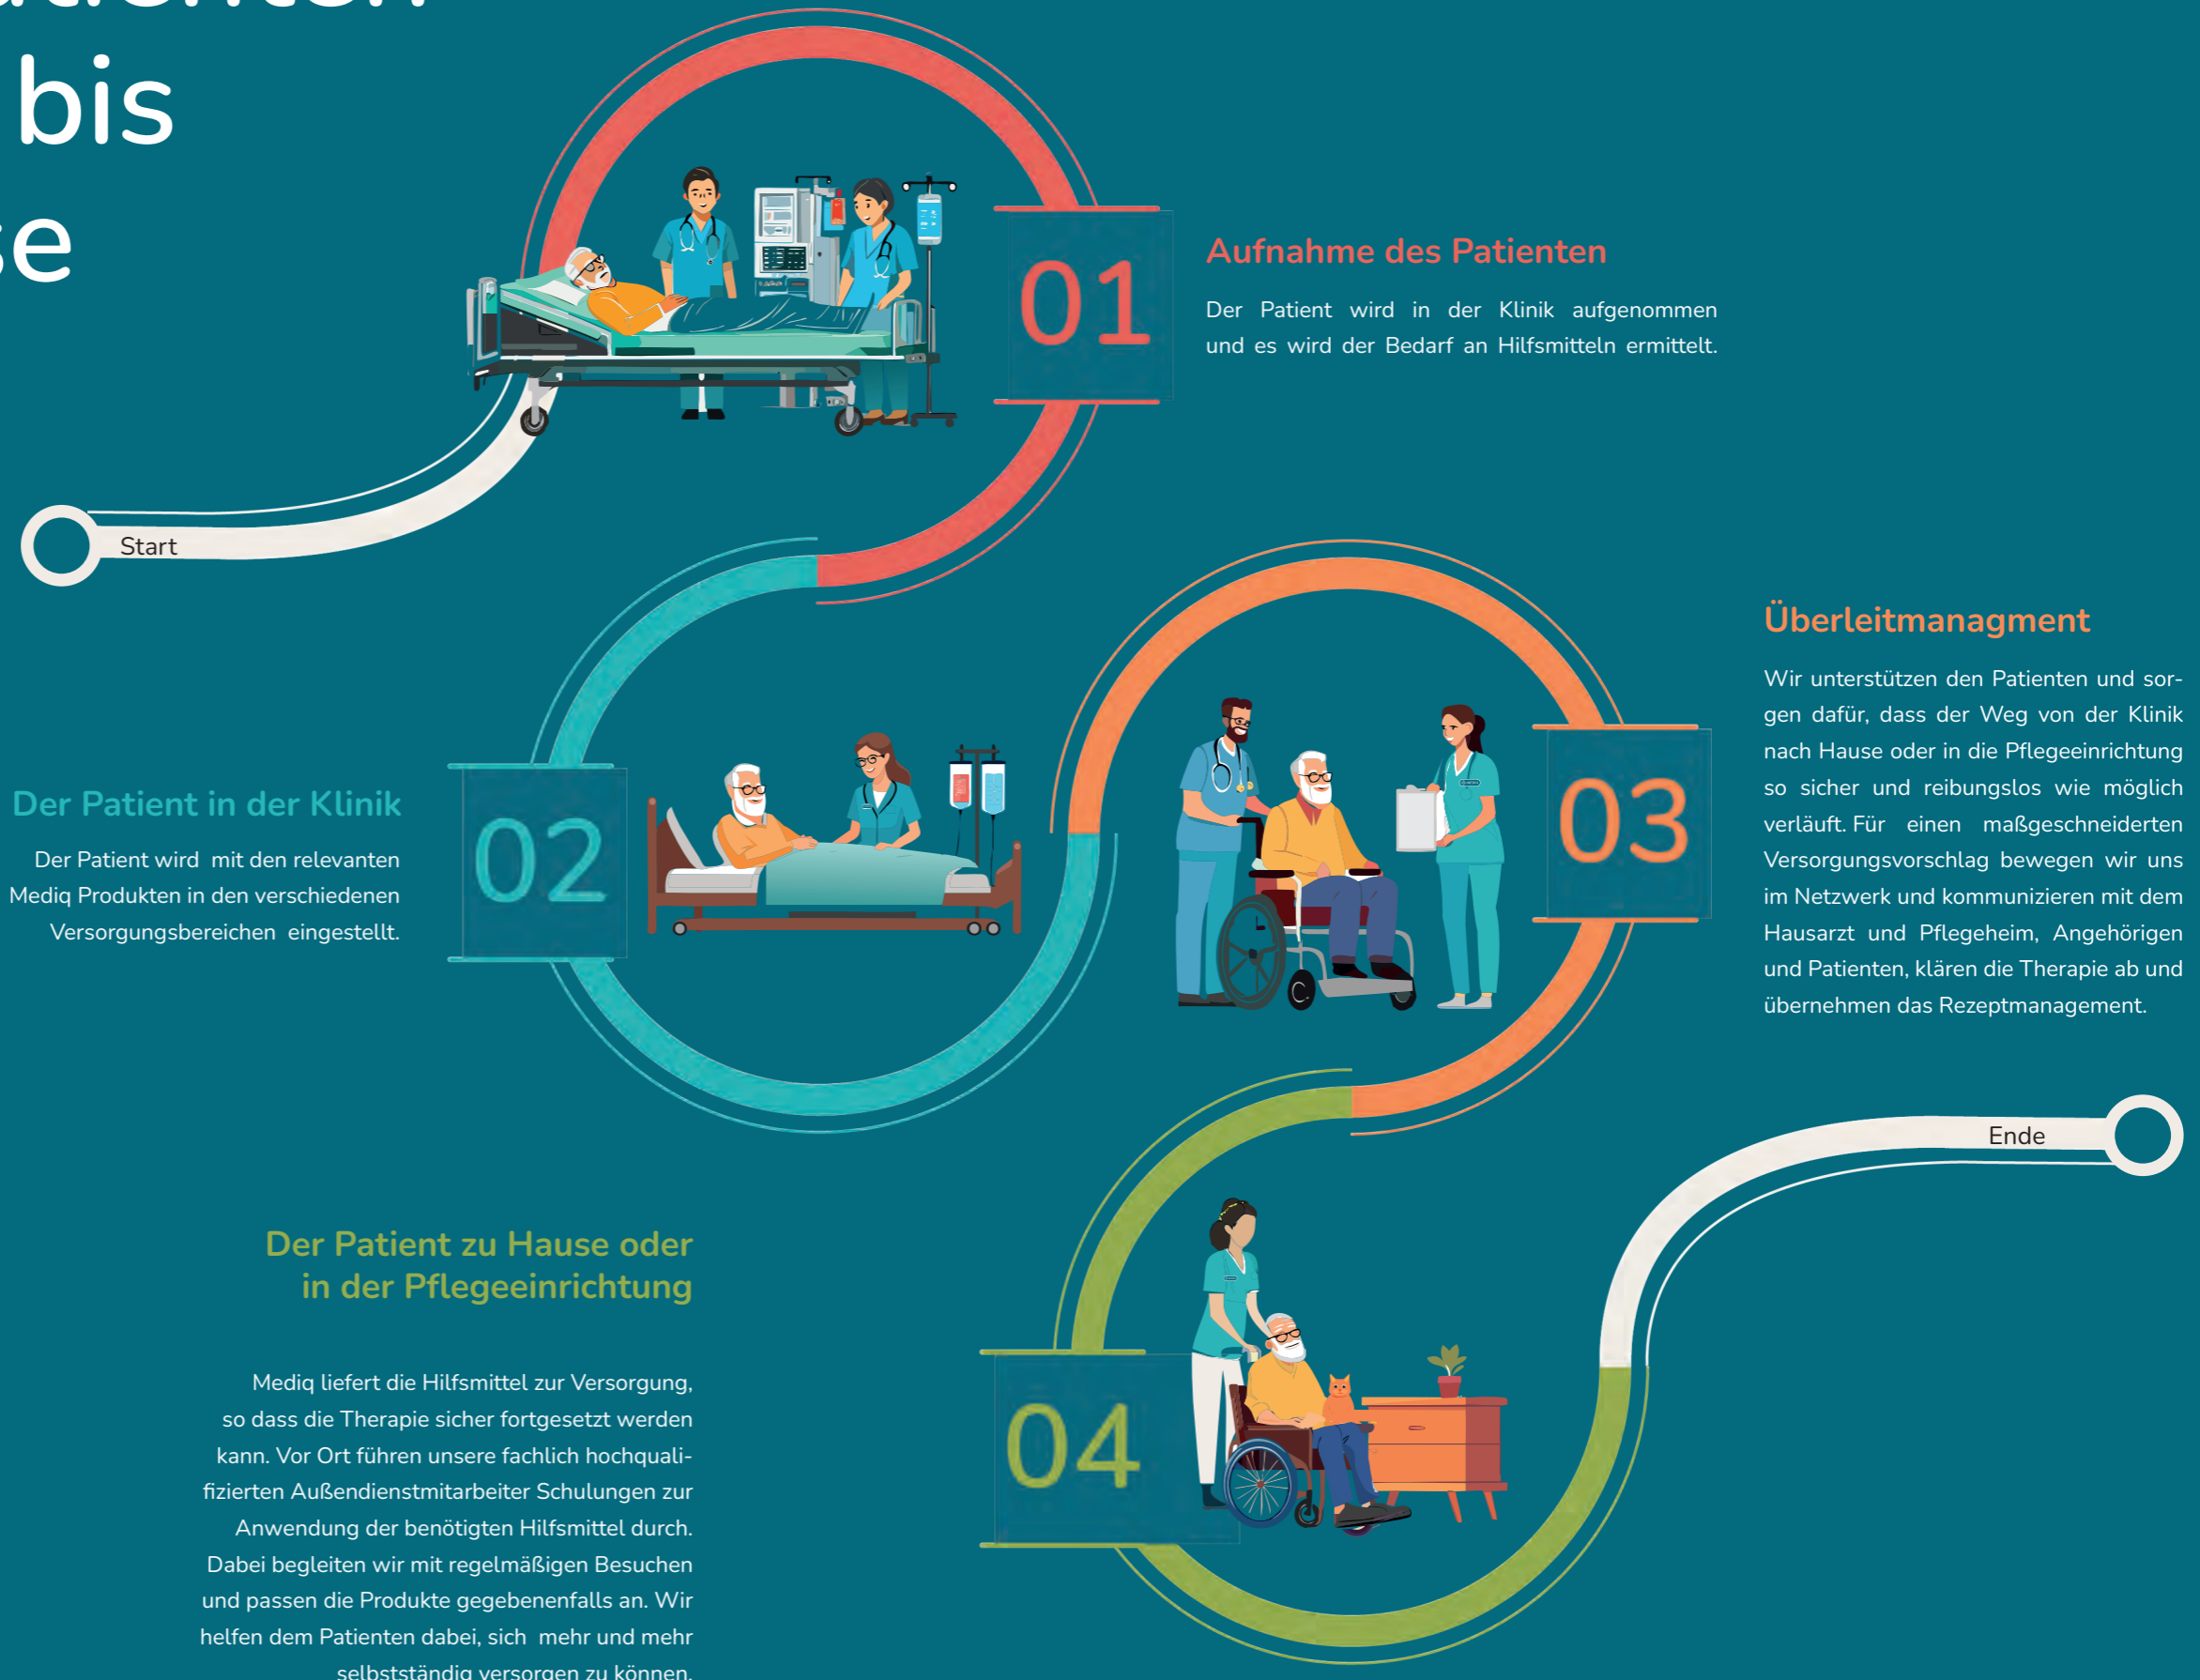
bis
se

Start

01

Aufnahme des Patienten

Der Patient wird in der Klinik aufgenommen und es wird der Bedarf an Hilfsmitteln ermittelt.

Der Patient in der Klinik

Der Patient wird mit den relevanten Mediq Produkten in den verschiedenen Versorgungsbereichen eingestellt.

02

03

Überleitmanagment

Wir unterstützen den Patienten und sorgen dafür, dass der Weg von der Klinik nach Hause oder in die Pflegeeinrichtung so sicher und reibungslos wie möglich verläuft. Für einen maßgeschneiderten Versorgungsvorschlag bewegen wir uns im Netzwerk und kommunizieren mit dem Hausarzt und Pflegeheim, Angehörigen und Patienten, klären die Therapie ab und übernehmen das Rezeptmanagement.

Ende

Der Patient zu Hause oder in der Pflegeeinrichtung

Mediq liefert die Hilfsmittel zur Versorgung, so dass die Therapie sicher fortgesetzt werden kann. Vor Ort führen unsere fachlich hochqualifizierten Außendienstmitarbeiter Schulungen zur Anwendung der benötigten Hilfsmittel durch. Dabei begleiten wir mit regelmäßigen Besuchen und passen die Produkte gegebenenfalls an. Wir helfen dem Patienten dabei, sich mehr und mehr selbstständig versorgen zu können.

04